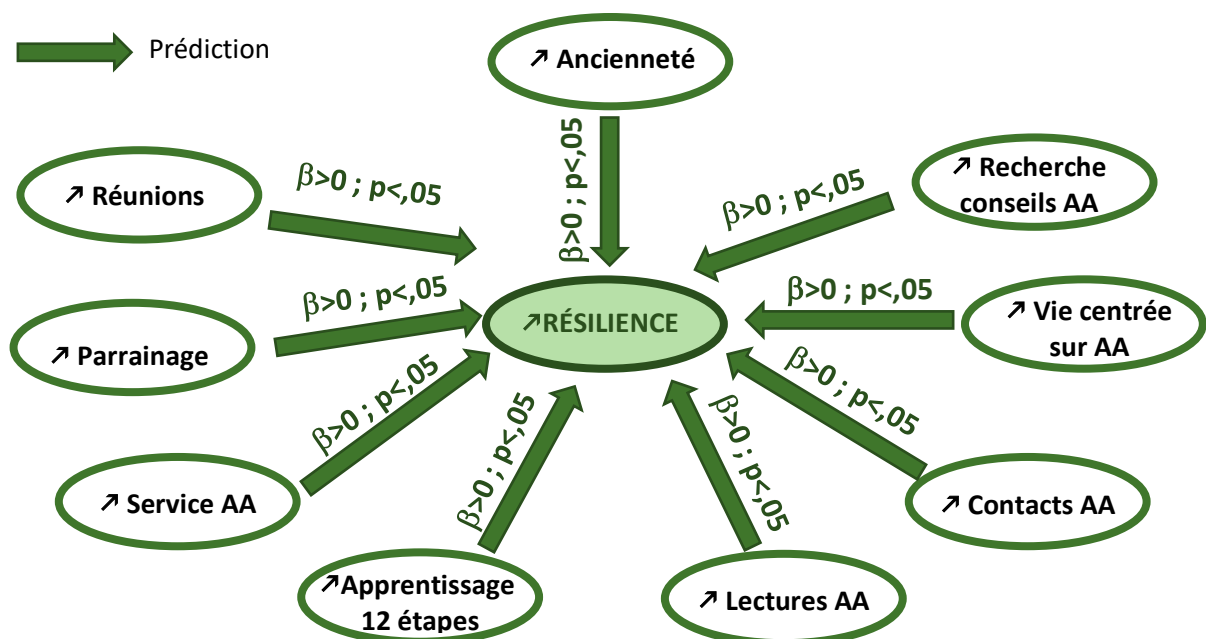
Prédiction

↗ Ancienneté

$\beta$>0 ; p<,05

↗ Réunions

$\beta$>0 ; p<,05

↗ Recherche conseils AA

$\beta$>0 ; p<,05

$\beta$>0 ; p<,05

↗RÉSILIENCE

$\beta$>0 ; p<,05

↗ Vie centrée sur AA

↗ Parrainage

$\beta$>0 ; p<,05

$\beta$>0 ; p<,05

$\beta$>0 ; p<,05

$\beta$>0 ; p<,05

↗ Service AA

↗ Contacts AA

↗Apprentissage 12 étapes

↗ Lectures AA